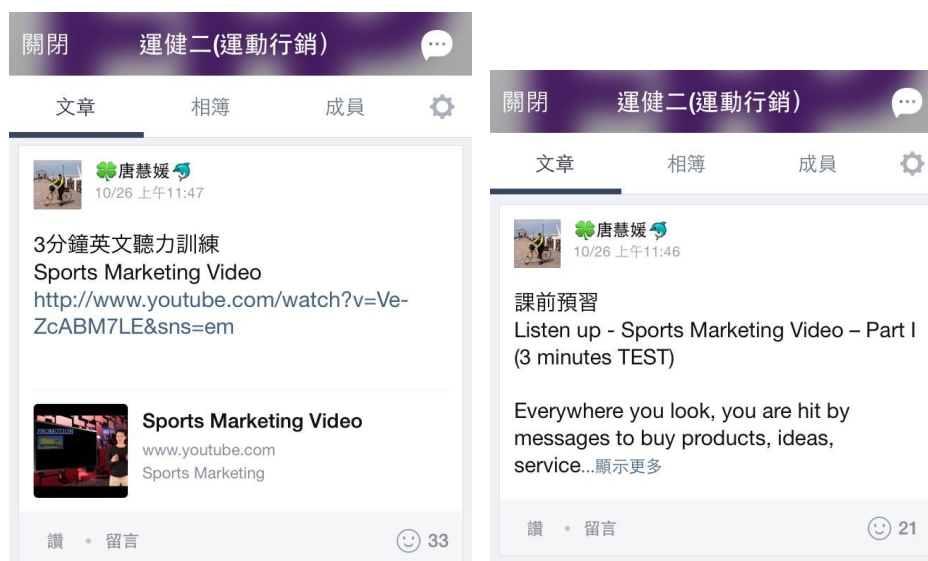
關閉 運健二(運動行銷)

文章 相簿 成員

唐慧媛
10/26 上午11:47

3分鐘英文聽力訓練
Sports Marketing Video
http://www.youtube.com/watch?v=Ve-ZcABM7LE&sns=em

PROMOTION
Sports Marketing Video
www.youtube.com
Sports Marketing

讚 • 留言 33

關閉 運健二(運動行銷)

文章 相簿 成員

唐慧媛
10/26 上午11:46

課前預習
Listen up - Sports Marketing Video – Part I (3 minutes TEST)

Everywhere you look, you are hit by messages to buy products, ideas, service...顯示更多

讚 • 留言 21